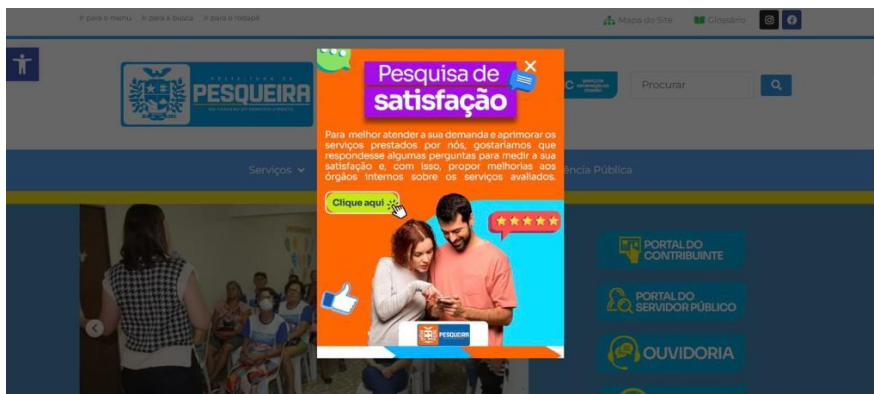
Ir para o menu Ir para a busca Ir para o rodapé

Mapa do Site Glossário

PREFEITURA DE PESQUEIRA

Procurar

Serviços

ência Pública

Pesquisa de satisfação

Para melhor atender a sua demanda e aprimorar os serviços prestados por nós, gostaríamos que respondesse algumas perguntas para medir a sua satisfação e, com isso, propor melhorias aos órgãos internos sobre os serviços avaliados.

Clique aqui

PESQUEIRA

PORTAL DO CONTRIBUINTE

PORTAL DO SERVIDOR PÚBLICO

OUVIDORIA